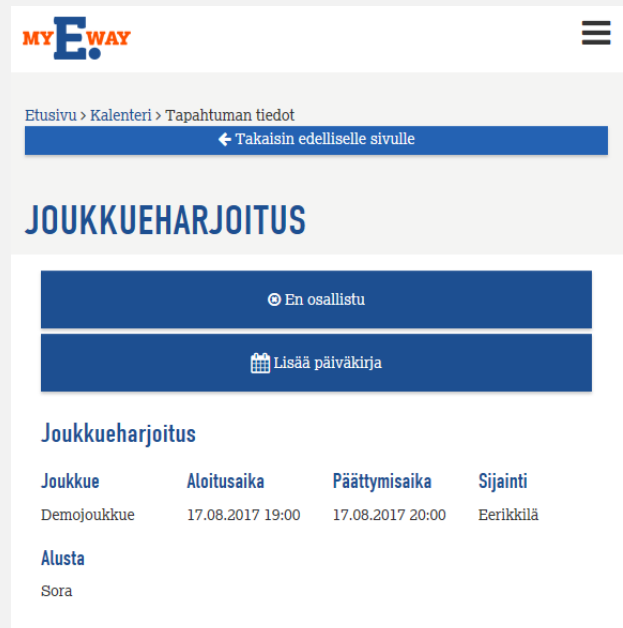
MY E WAY

Etusivu > Kalenteri > Tapahtuman tiedot

Takaisin edelliselle sivulle

JOUKKUEHARJOITUS

En osallistu

Lisää päiväkirja

Joukkueharjoitus

| Joukkue | Aloitusaika | Päättymisaika | Sijainti |
|---|---|---|---|
| Demojoukkue | 17.08.2017 19:00 | 17.08.2017 20:00 | Eerikkilä |

Alusta

Sora